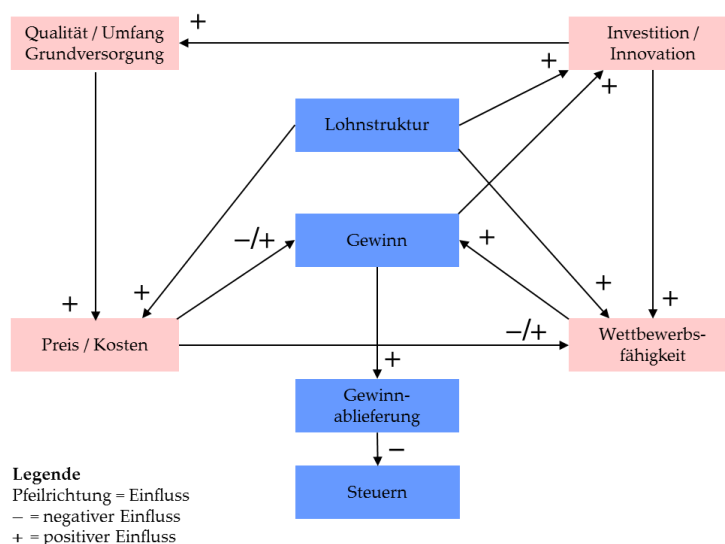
Qualität / Umfang Grundversorgung

+

Investition / Innovation

+

+

Lohnstruktur

−/+

Gewinn

+

+

+

+

+

Preis / Kosten

−/+

Wettbewerbsfähigkeit

+

Gewinnablieferung

−

Steuern

**Legende**
Pfeilrichtung = Einfluss
− = negativer Einfluss
+ = positiver Einfluss